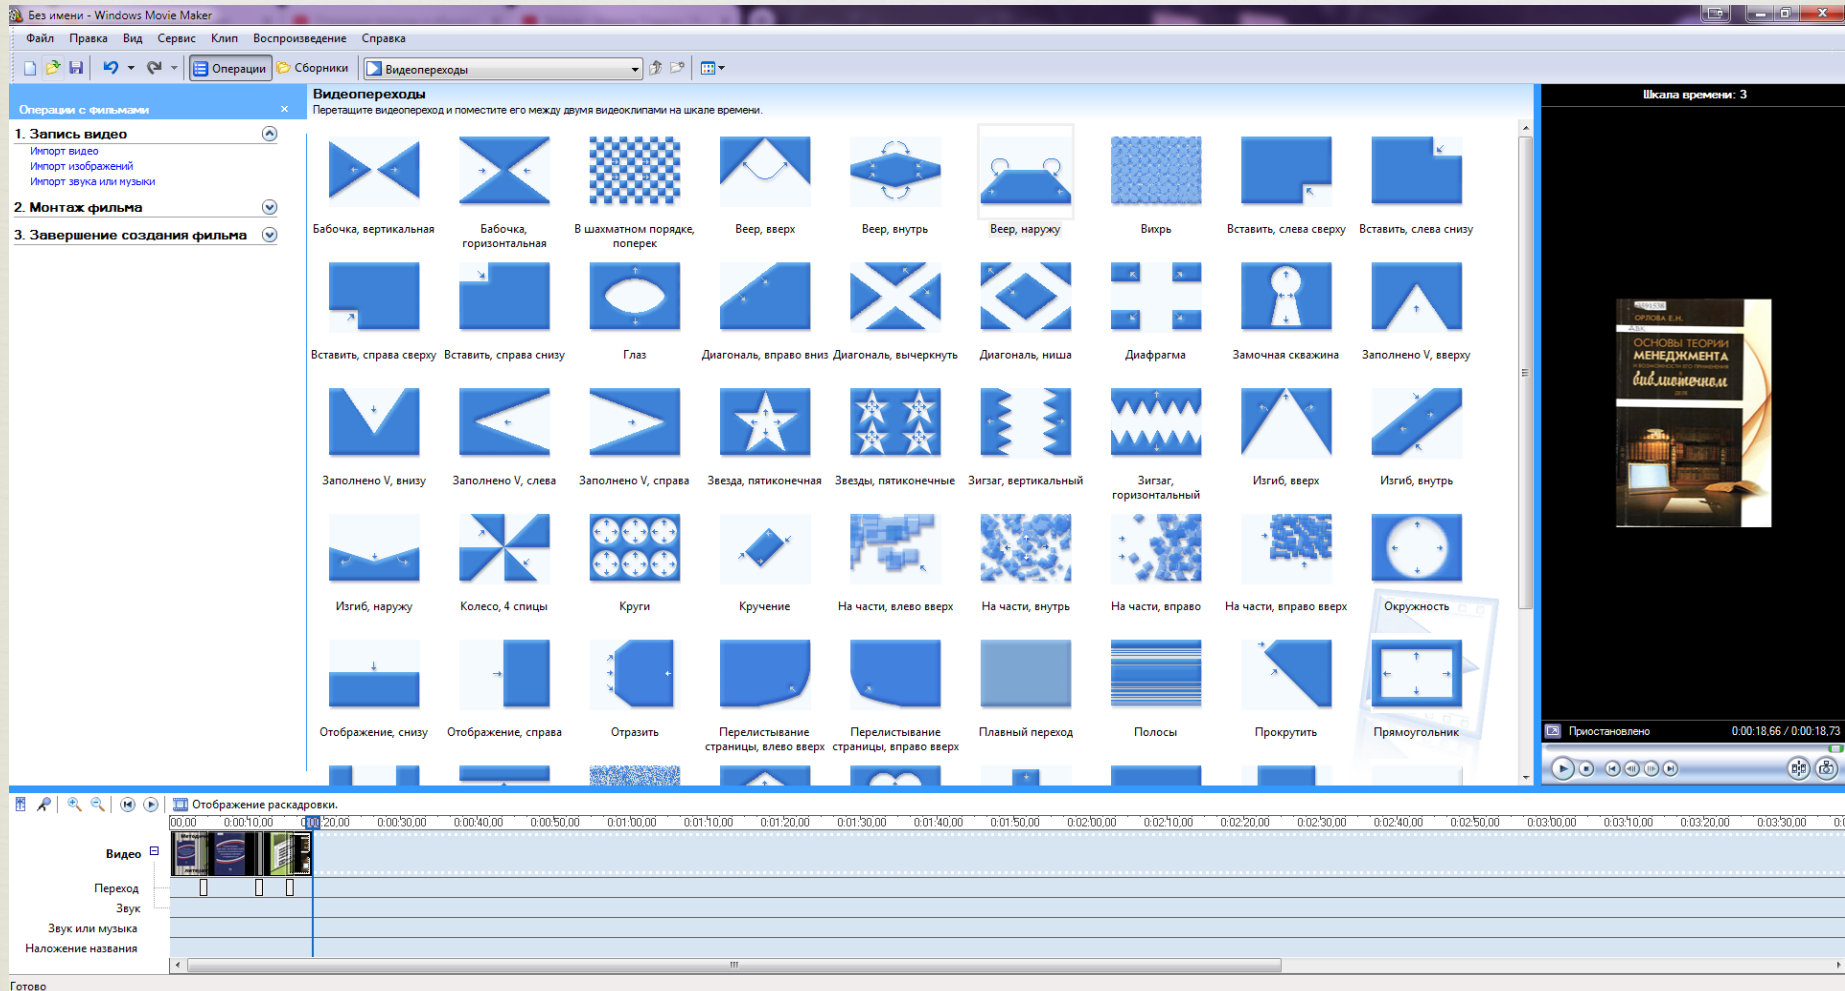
Без имени - Windows Movie Maker

Файл Правка Вид Сервис Клип Воспроизведение Справка

Операции Сборники Видеопереходы

Операции с фильмами ×

1. Запись видео
Импорт видео
Импорт изображений
Импорт звука или музыки

2. Монтаж фильма

3. Завершение создания фильма

Видеопереходы
Перетащите видеопереход и поместите его между двумя видеоклипами на шкале времени.

Бабочка, вертикальная
Бабочка, горизонтальная
В шахматном порядке, поперек
Веер, вверх
Веер, внутрь
Веер, наружу
Вихрь
Вставить, слева сверху
Вставить, слева снизу
Вставить, справа сверху
Вставить, справа снизу
Глаз
Диагональ, вправо вниз
Диагональ, вычеркнуть
Диагональ, ниша
Диафрагма
Замочная скважина
Заполнено V, вверху
Заполнено V, внизу
Заполнено V, слева
Заполнено V, справа
Звезда, пятиконечная
Звезды, пятиконечные
Зигзаг, вертикальный
Зигзаг, горизонтальный
Изгиб, вверх
Изгиб, внутрь
Изгиб, наружу
Колесо, 4 спицы
Круги
Кручение
На части, влево вверх
На части, внутрь
На части, вправо
На части, вправо вверх
Окружность
Отображение, снизу
Отображение, справа
Отразить
Перелистывание страницы, влево вверх
Перелистывание страницы, вправо вверх
Плавный переход
Полосы
Прокрутить
Прямоугольник

Шкала времени: 3

ОРЛОВА Е.Н.
ОСНОВЫ ТЕОРИИ МЕНЕДЖМЕНТА
библиотеки

Приостановлено 0:00:18,66 / 0:00:18,73

Отображение раскадровки.

0:00,00 0:00:10,00 0:00:20,00 0:00:30,00 0:00:40,00 0:00:50,00 0:01:00,00 0:01:10,00 0:01:20,00 0:01:30,00 0:01:40,00 0:01:50,00 0:02:00,00 0:02:10,00 0:02:20,00 0:02:30,00 0:02:40,00 0:02:50,00 0:03:00,00 0:03:10,00 0:03:20,00 0:03:30,00

Видео
Переход
Звук
Звук или музыка
Наложение названия

Готово